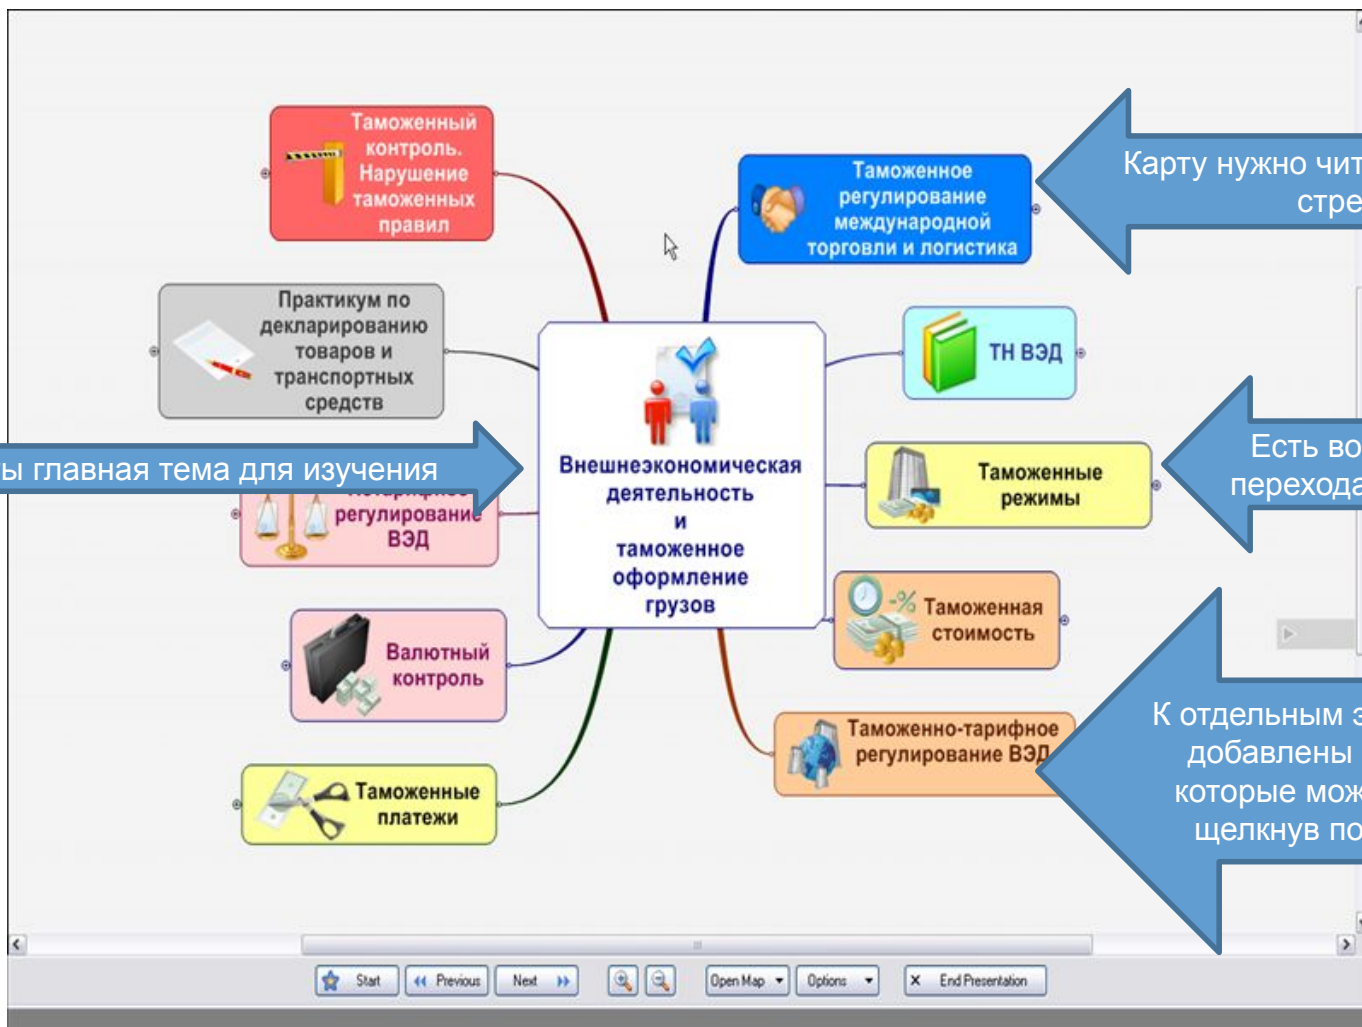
Таможенный контроль. Нарушение таможенных правил

Практикум по декларированию товаров и транспортных средств

ы главная тема для изучения

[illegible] регулирование ВЭД

Валютный контроль

Таможенные платежи

Внешнеэкономическая деятельность и таможенное оформление грузов

Таможенное регулирование международной торговли и логистика

Карту нужно чит стре

ТН ВЭД

Таможенные режимы

Есть во перехода

Таможенная стоимость

Таможенно-тарифное регулирование ВЭД

К отдельным з добавлены которые мож щелкнув по

Start | Previous | Next | Open Map | Options | End Presentation